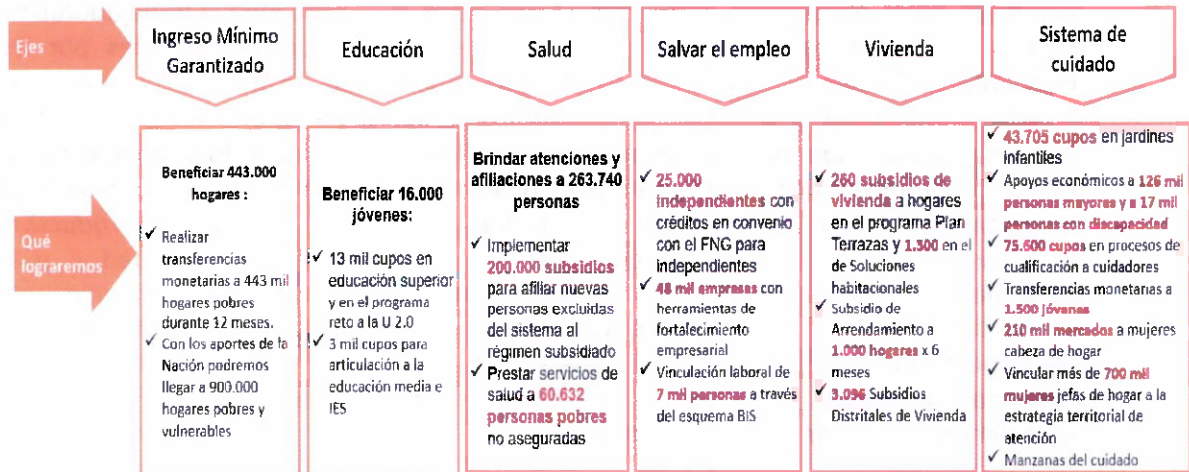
Ejes

Ingreso Mínimo Garantizado

Educación

Salud

Salvar el empleo

Vivienda

Sistema de cuidado

Qué lograremos

Beneficiar 443.000 hogares :

✓ Realizar transferencias monetarias a 443 mil hogares pobres durante 12 meses.
✓ Con los aportes de la Nación podremos llegar a 900.000 hogares pobres y vulnerables

Beneficiar 16.000 jóvenes:

✓ 13 mil cupos en educación superior y en el programa reto a la U 2.0
✓ 3 mil cupos para articulación a la educación media e IES

Brindar atenciones y afiliaciones a 263.740 personas

✓ Implementar 200.000 subsidios para afiliar nuevas personas excluidas del sistema al régimen subsidiado
✓ Prestar servicios de salud a 60.632 personas pobres no aseguradas

✓ 25.000 independientes con créditos en convenio con el FNG para independientes
✓ 48 mil empresas con herramientas de fortalecimiento empresarial
✓ Vinculación laboral de 7 mil personas a través del esquema BIS

✓ 260 subsidios de vivienda a hogares en el programa Plan Terrazas y 1.300 en el de Soluciones habitacionales
✓ Subsidio de Arrendamiento a 1.000 hogares x 6 meses
✓ 3.096 Subsidios Distritales de Vivienda

✓ 43.705 cupos en jardines infantiles
✓ Apoyos económicos a 126 mil personas mayores y a 17 mil personas con discapacidad
✓ 75.600 cupos en procesos de cualificación a cuidadores
✓ Transferencias monetarias a 1.500 jóvenes
✓ 210 mil mercados a mujeres cabeza de hogar
✓ Vincular más de 700 mil mujeres jefas de hogar a la estrategia territorial de atención
✓ Manzanas del cuidado